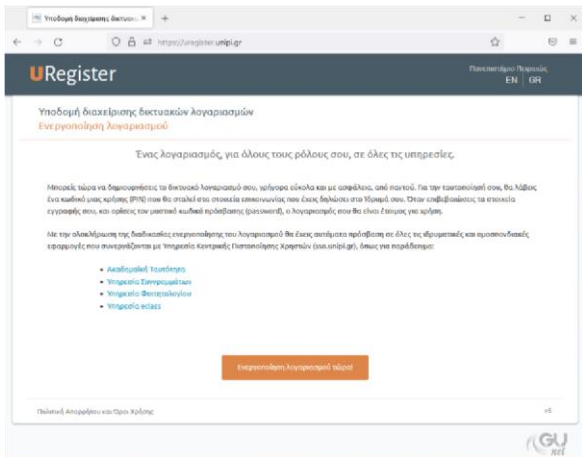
Υποδομή διαχείρισης δικτυακ... ×   +

https://uregister.unipi.gr

URegister

Πανεπιστήμιο Πειραιώς
EN | GR

Υποδομή διαχείρισης δικτυακών λογαριασμών
Ενεργοποίηση λογαριασμού

Ένας λογαριασμός, για όλους τους ρόλους σου, σε όλες τις υπηρεσίες.

Μπορείς τώρα να δημιουργήσεις το δικτυακό λογαριασμό σου, γρήγορα εύκολα και με ασφάλεια, από παντού. Για την ταυτοποίησή σου, θα λάβεις ένα κωδικό μιας χρήσης (PIN) που θα σταλεί στα στοιχεία επικοινωνίας που έχεις δηλώσει στο Ίδρυμά σου. Όταν επιβεβαιώσεις τα στοιχεία εγγραφής σου, και ορίσεις τον μυστικό κωδικό πρόσβασης (password), ο λογαριασμός σου θα είναι έτοιμος για χρήση.

Με την ολοκλήρωση της διαδικασίας ενεργοποίησης του λογαριασμού θα έχεις αυτόματα πρόσβαση σε όλες τις ιδρυματικές και εμπορικές εφαρμογές που συνεργάζονται με Υπηρεσία Κεντρικής Πιστοποίησης Χρηστών (sso.unipi.gr), όπως για παράδειγμα:

• Ακαδημαϊκή Ταυτότητα
• Υπηρεσία Συγγραμμάτων
• Υπηρεσία Φοιτητολογίου
• Υπηρεσία eclass

Ενεργοποίηση λογαριασμού τώρα!

Πολιτική Απορρήτου και Όροι Χρήσης

v5

GUnet